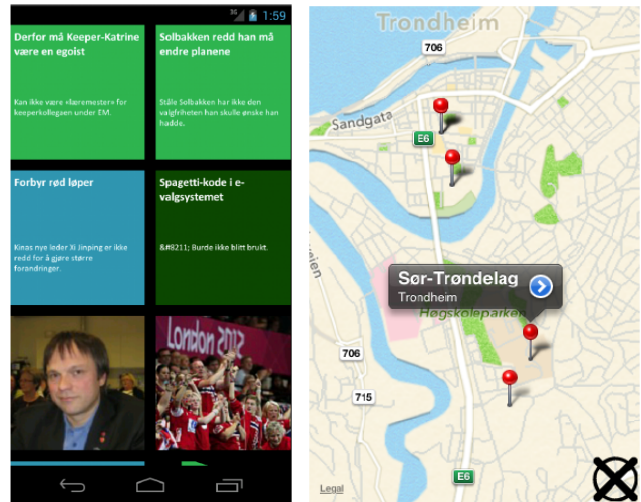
3G 1:59

Derfor må Keeper-Katrine være en egoist

Kan ikke være «læremester» for keeperkollegaen under EM.

Solbakken redd han må endre planene

Ståle Solbakken har ikke den valgfriheten han skulle ønske han hadde.

Forbyr rød løper

Kinas nye leder Xi Jinping er ikke redd for å gjøre større forandringer.

Spagetti-kode i e-valgsystemet

&#8211; Burde ikke blitt brukt.

London 2012

Trondheim

706

Sandgata

E6

Sør-Trøndelag

Trondheim

Høgskoleparken

706

715

E6

Legal